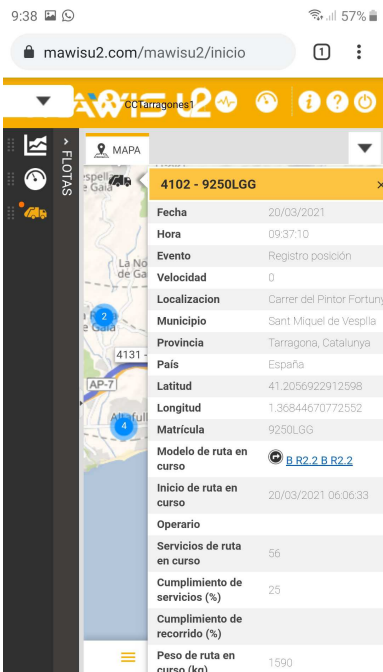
9:38 57%

mawisu2.com/mawisu2/inicio 1

MAWISU2 CCTarragones1

FLOTAS

MAPA

4102 - 9250LGG ×

| | |
|---|---|
| Fecha | 20/03/2021 |
| Hora | 09:37:10 |
| Evento | Registro posición |
| Velocidad | 0 |
| Localizacion | Carrer del Pintor Fortuny |
| Municipio | Sant Miquel de Vesplla |
| Provincia | Tarragona, Catalunya |
| País | España |
| Latitud | 41.2056922912598 |
| Longitud | 1.36844670772552 |
| Matrícula | 9250LGG |
| Modelo de ruta en curso | B R2.2 B R2.2 |
| Inicio de ruta en curso | 20/03/2021 06:06:33 |
| Operario | |
| Servicios de ruta en curso | 56 |
| Cumplimiento de servicios (%) | 25 |
| Cumplimiento de recorrido (%) | |
| Peso de ruta en curso (kg) | 1590 |

2

4

4131

AP-7

La N de Ga

Altafull

de Gaia